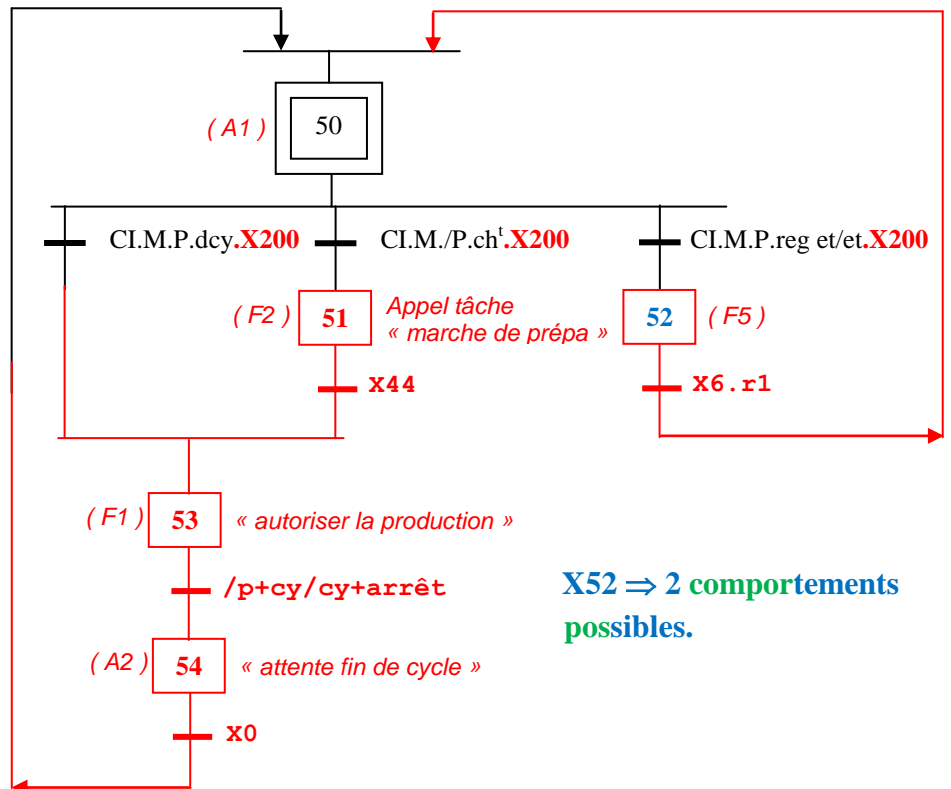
( A1 )
50

CI.M.P.dcy.X200
CI.M./P.ch$^t$.X200
CI.M.P.reg et/et.X200

( F2 )
51
Appel tâche « marche de prépa »

52
( F5 )

X44
X6.r1

( F1 )
53
« autoriser la production »

/p+cy/cy+arrêt

X52 $\Rightarrow$ 2 comportements possibles.

( A2 )
54
« attente fin de cycle »

X0